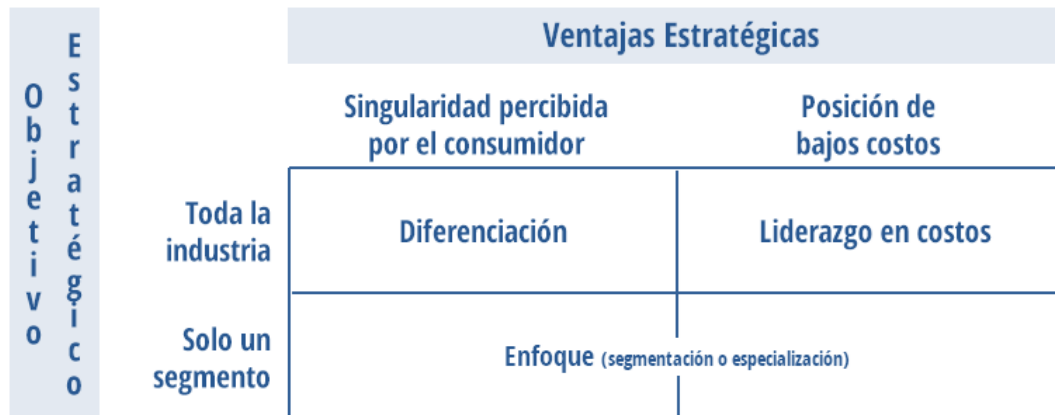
Objetivo Estratégico

| | Ventajas Estratégicas | |
|---|---|---|
| | Singularidad percibida por el consumidor | Posición de bajos costos |
| Toda la industria | Diferenciación | Liderazgo en costos |
| Solo un segmento | Enfoque (segmentación o especialización) | |